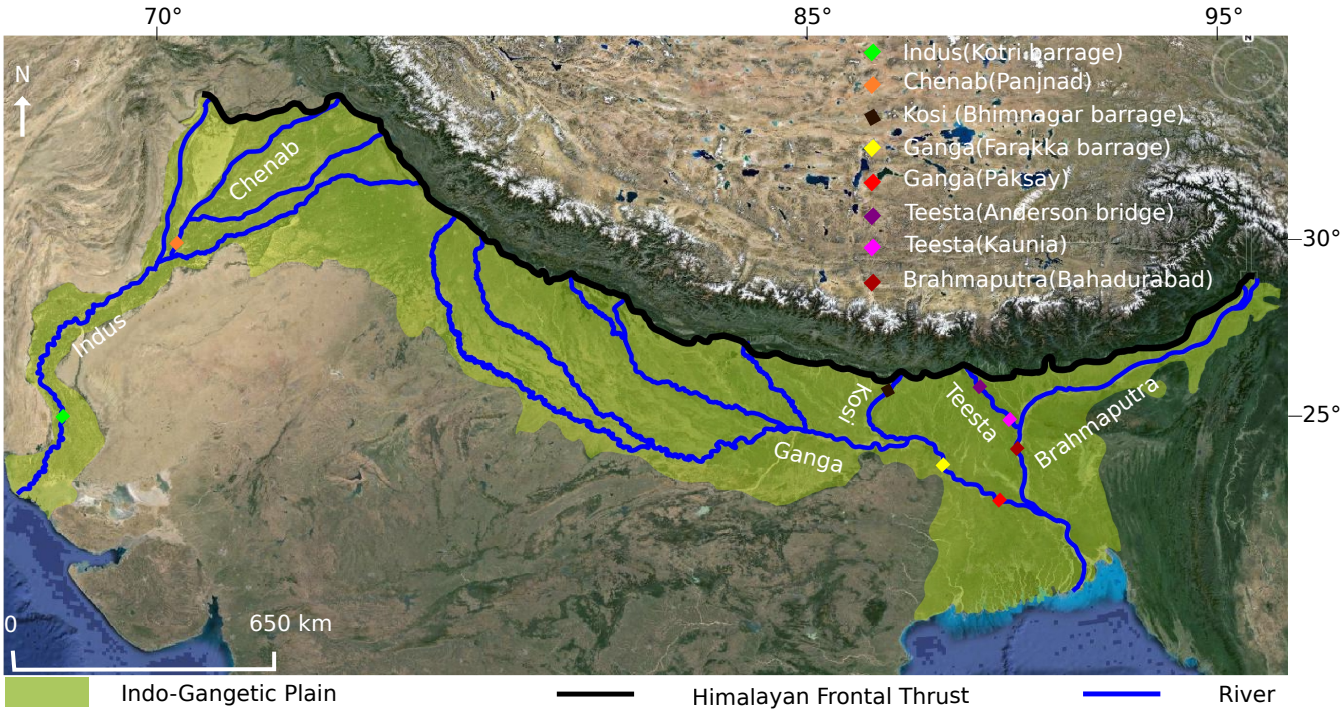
70°
85°
95°
N
Indus(Kotri barrage)
Chenab(Panjnad)
Kosi (Bhimnagar barrage)
Ganga(Farakka barrage)
Ganga(Paksay)
Teesta(Anderson bridge)
Teesta(Kaunia)
Brahmaputra(Bahadurabad)
30°
25°
Chenab
Indus
Kosi
Teesta
Brahmaputra
Ganga
0
650 km
Indo-Gangetic Plain
Himalayan Frontal Thrust
River